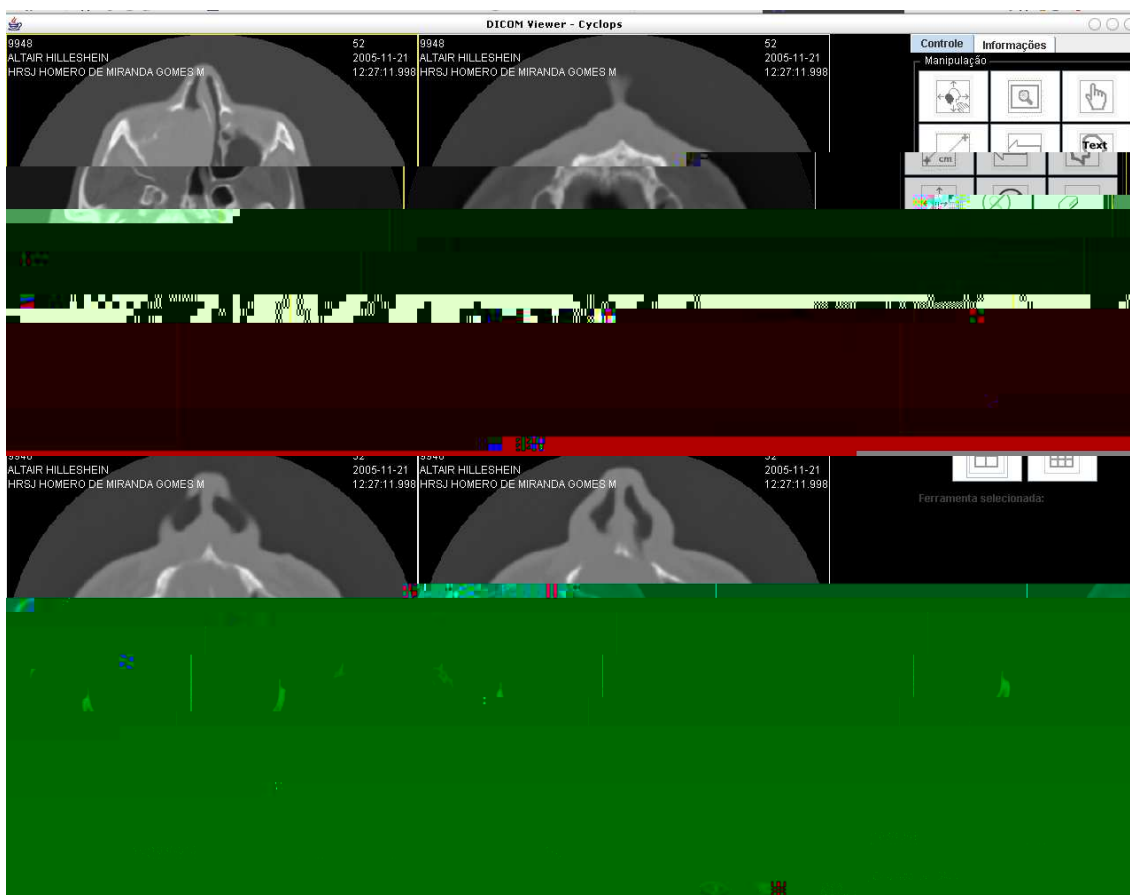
DICOM Viewer - Cyclops

9948
ALTAIR HILLESHEIN
HRSJ HOMERO DE MIRANDA GOMES M
52
2005-11-21
12:27:11.998

9948
ALTAIR HILLESHEIN
HRSJ HOMERO DE MIRANDA GOMES M
52
2005-11-21
12:27:11.998

Controle
Informações
Manipulação
Text
cm

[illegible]
ALTAIR HILLESHEIN
HRSJ HOMERO DE MIRANDA GOMES M
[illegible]
2005-11-21
12:27:11.998

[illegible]
ALTAIR HILLESHEIN
HRSJ HOMERO DE MIRANDA GOMES M
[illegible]
2005-11-21
12:27:11.998

Ferramenta selecionada: